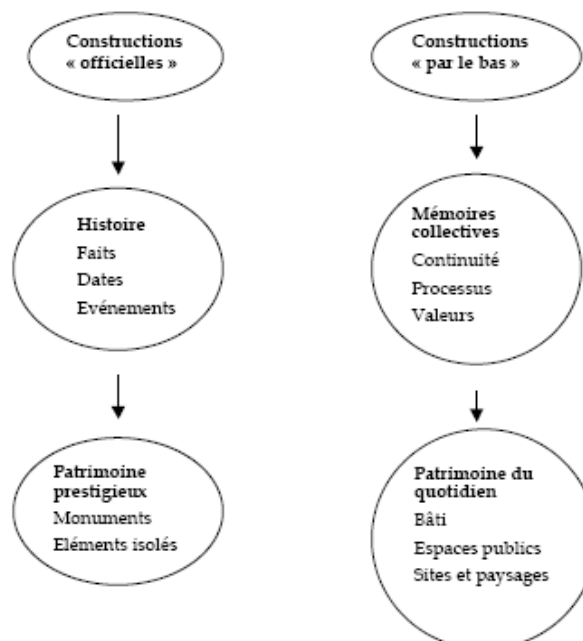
Constructions « officielles »

Histoire
Faits
Dates
Evénements

Patrimoine prestigieux
Monuments
Eléments isolés

Constructions « par le bas »

Mémoires collectives
Continuité
Processus
Valeurs

Patrimoine du quotidien
Bâti
Espaces publics
Sites et paysages